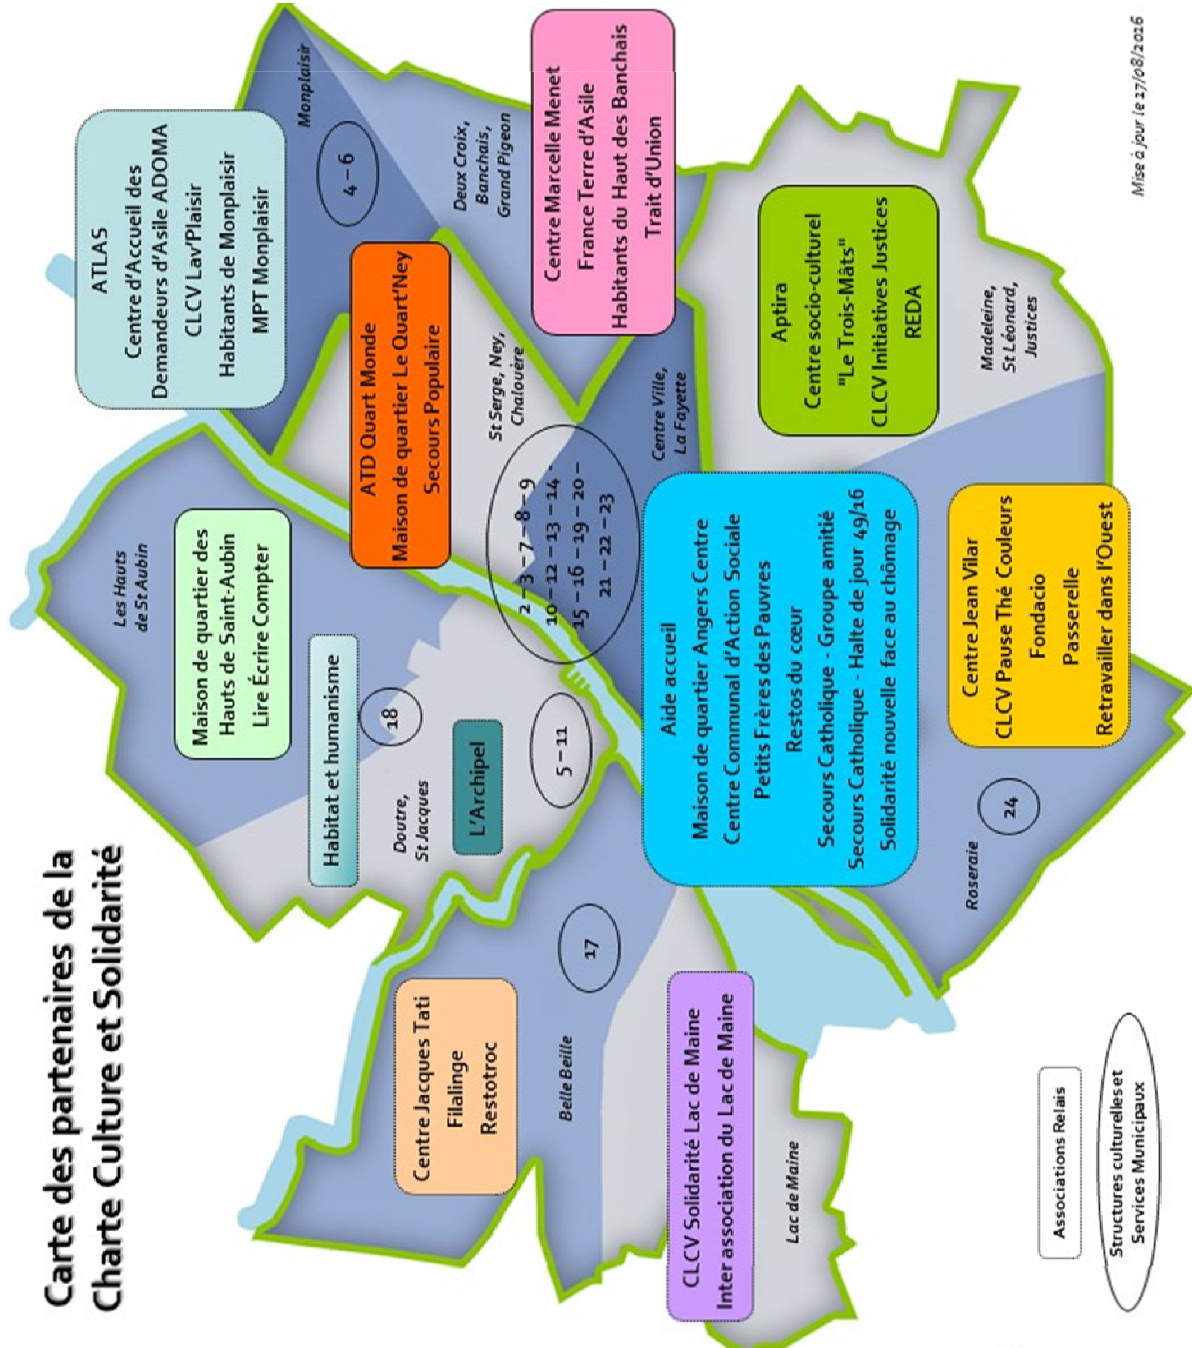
Carte des partenaires de la Charte Culture et Solidarité

Mise à jour le 17/08/2016

Monplaisir

4 – 6

ATLAS
Centre d'Accueil des Demandeurs d'Asile ADOMA
CLCV Lav'Plaisir
Habitants de Monplaisir
MPT Monplaisir

Deux Croix, Banchais, Grand Pigeon

Centre Marcelle Menet
France Terre d'Asile
Habitants du Haut des Banchais
Trait d'Union

Aptira
Centre socio-culturel "Le Trois-Mâts"
CLCV Initiatives Justices
REDA

Madeleine, St Léonard, Justices

ATD Quart Monde
Maison de quartier Le Quart'Ney
Secours Populaire

St Serge, Ney, Chalouère

Centre Ville, La Fayette

2 – 3 – 7 – 8 – 9
10 – 12 – 13 – 14 –
15 – 16 – 19 – 20 –
21 – 22 – 23

Les Hauts de St Aubin

Maison de quartier des Hauts de Saint-Aubin
Lire Écrire Compter

Habitat et humanisme

18

L'Archipel

5 – 11

Doutre, St Jacques

Aide accueil
Maison de quartier Angers Centre
Centre Communal d'Action Sociale
Petits Frères des Pauvres
Restos du cœur
Secours Catholique - Groupe amitié
Secours Catholique - Halte de jour 49/16
Solidarité nouvelle face au chômage

Centre Jean Vilar
CLCV Pause Thé Couleurs
Fondacio
Passerelle
Retravailler dans l'Ouest

24

Roseraie

17

Centre Jacques Tati
Filalinge
Restotroc

Belle Beille

CLCV Solidarité Lac de Maine
Inter association du Lac de Maine

Lac de Maine

Associations Relais

Structures culturelles et Services Municipaux